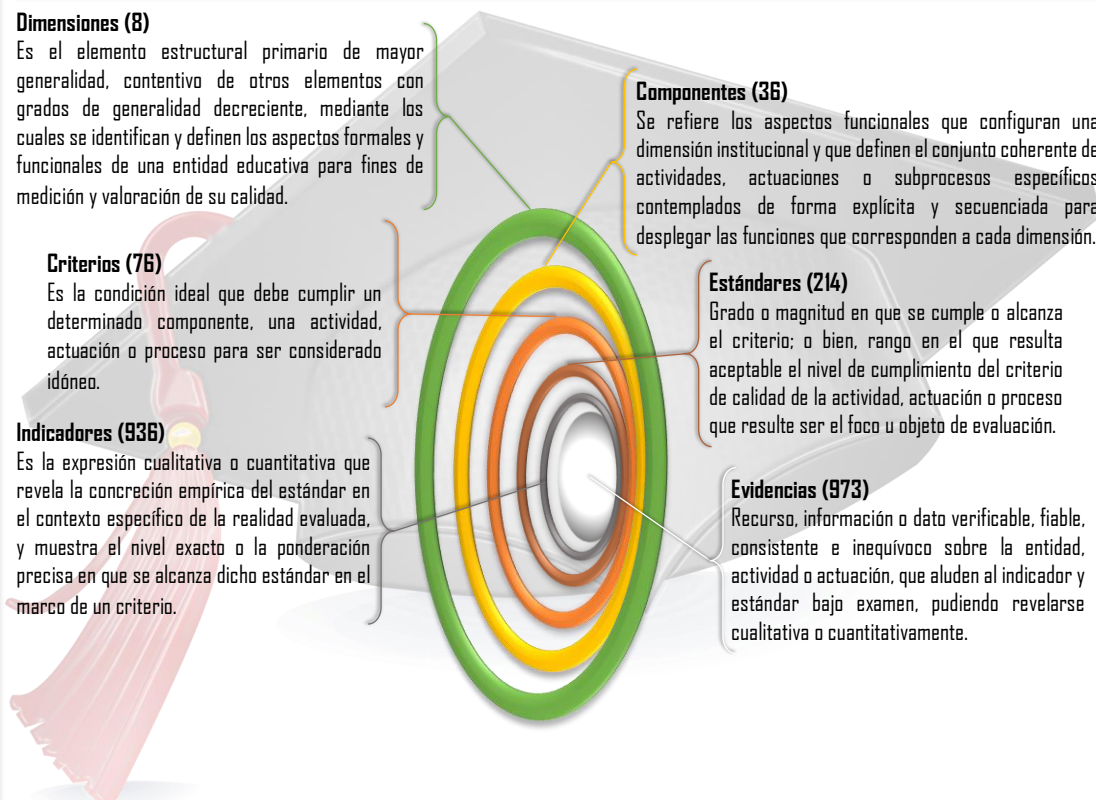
**Dimensiones (8)**
Es el elemento estructural primario de mayor generalidad, contentivo de otros elementos con grados de generalidad decreciente, mediante los cuales se identifican y definen los aspectos formales y funcionales de una entidad educativa para fines de medición y valoración de su calidad.

**Componentes (36)**
Se refiere los aspectos funcionales que configuran una dimensión institucional y que definen el conjunto coherente de actividades, actuaciones o subprocesos específicos contemplados de forma explícita y secuenciada para desplegar las funciones que corresponden a cada dimensión.

**Criterios (76)**
Es la condición ideal que debe cumplir un determinado componente, una actividad, actuación o proceso para ser considerado idóneo.

**Estándares (214)**
Grado o magnitud en que se cumple o alcanza el criterio; o bien, rango en el que resulta aceptable el nivel de cumplimiento del criterio de calidad de la actividad, actuación o proceso que resulte ser el foco u objeto de evaluación.

**Indicadores (936)**
Es la expresión cualitativa o cuantitativa que revela la concreción empírica del estándar en el contexto específico de la realidad evaluada, y muestra el nivel exacto o la ponderación precisa en que se alcanza dicho estándar en el marco de un criterio.

**Evidencias (973)**
Recurso, información o dato verificable, fiable, consistente e inequívoco sobre la entidad, actividad o actuación, que aluden al indicador y estándar bajo examen, pudiendo revelarse cualitativa o cuantitativamente.